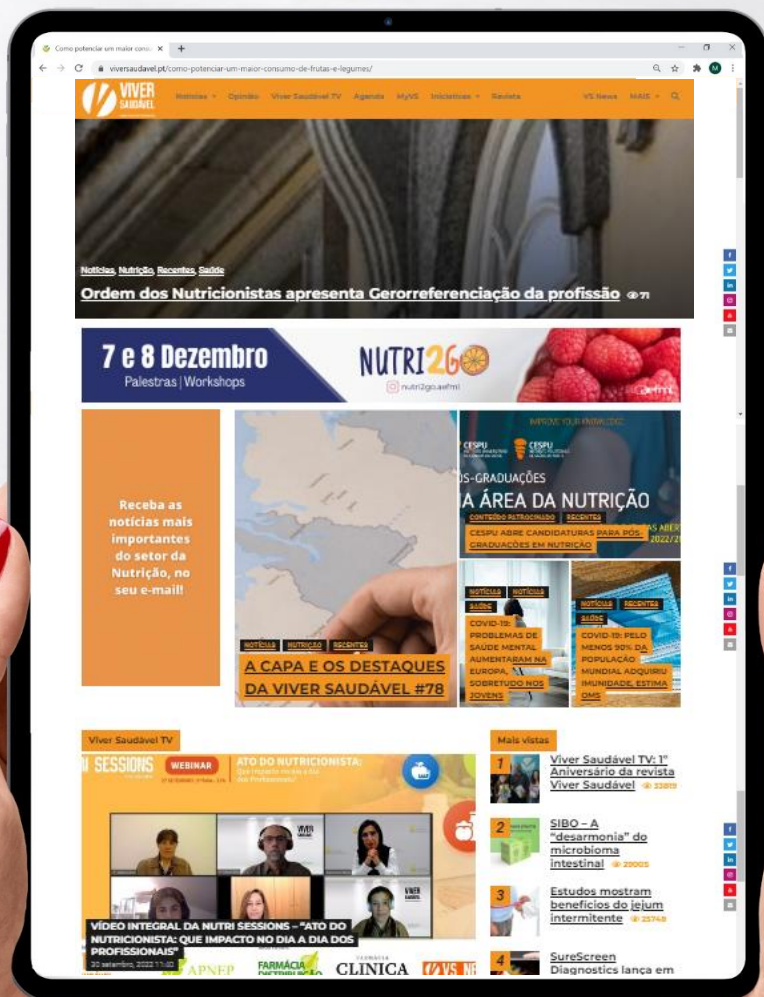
Como potenciar um maior cons ×

viversaudavel.pt/como-potenciar-um-maior-consumo-de-frutas-e-legumes/

VIVER SAUDÁVEL

Notícias Opinião Viver Saudável TV Agenda MyVS Iniciativas Revista VS News MAIS

Notícias, Nutrição, Recentes, Saúde

Ordem dos Nutricionistas apresenta Gerorreferenciação da profissão 71

7 e 8 Dezembro
Palestras | Workshops

NUTRI2GO

nutri2go.aefml

Receba as notícias mais importantes do setor da Nutrição, no seu e-mail!

NOTÍCIAS NUTRIÇÃO RECENTES

A CAPA E OS DESTAQUES DA VIVER SAUDÁVEL #78

CESPU

S-GRADUAÇÕES
A ÁREA DA NUTRIÇÃO

CONTEÚDO PATROCINADO RECENTES

CESPU ABRE CANDIDATURAS PARA PÓS-GRADUAÇÕES EM NUTRIÇÃO

NOTÍCIAS NOTÍCIAS SAÚDE

COVID-19: PROBLEMAS DE SAÚDE MENTAL AUMENTARAM NA EUROPA, SOBRETUDO NOS JOVENS

NOTÍCIAS RECENTES SAÚDE

COVID-19: PELO MENOS 90% DA POPULAÇÃO MUNDIAL ADQUIRIU IMUNIDADE, ESTIMA OMS

Viver Saudável TV

SESSIONS WEBINAR ATO DO NUTRICIONISTA:

VÍDEO INTEGRAL DA NUTRI SESSIONS – "ATO DO NUTRICIONISTA: QUE IMPACTO NO DIA A DIA DOS PROFISSIONAIS"

APNEP FARMÁCIA DISTRIBUIÇÃO CLINICA VS

Mais vistas

1 Viver Saudável TV: 1° Aniversário da revista Viver Saudável 22819

2 SIBO – A "desarmonia" do microbioma intestinal 20005

3 Estudos mostram benefícios do jejum intermitente 25748

4 SureScreen Diagnostics lança em